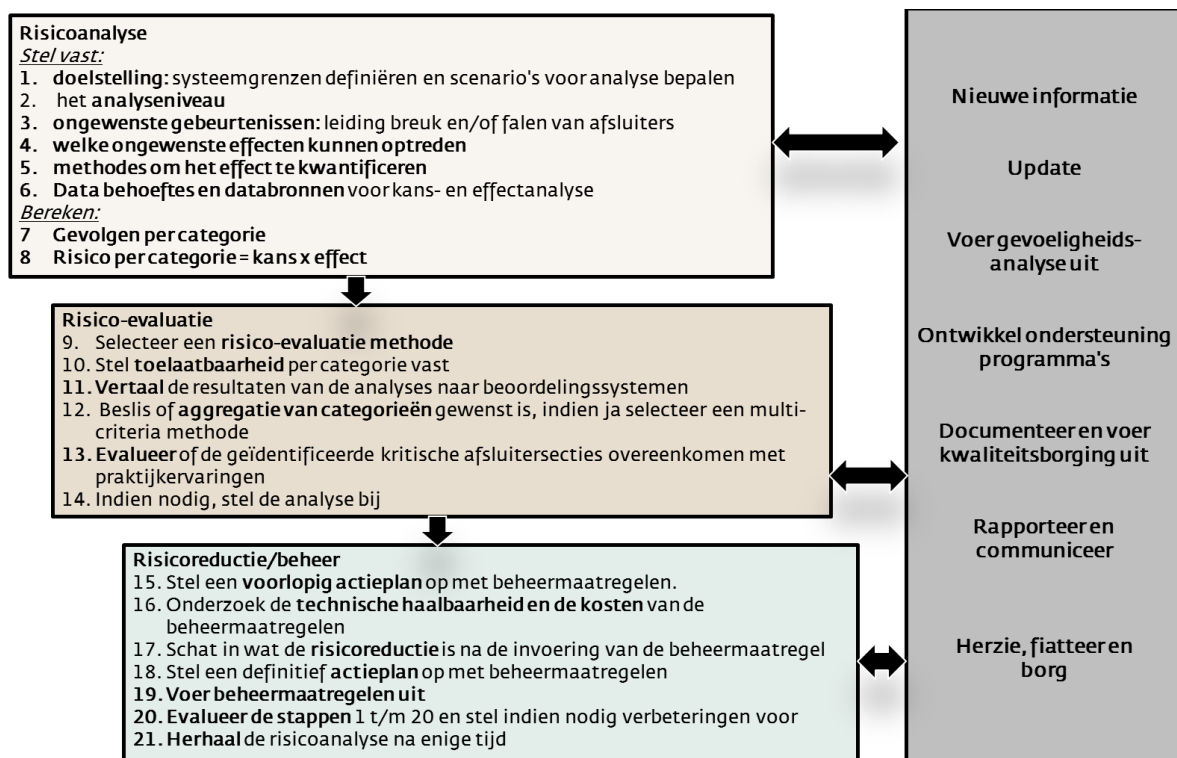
Risicoanalyse
Stel vast:
1. doelstelling: systeemgrenzen definiëren en scenario's voor analyse bepalen
2. het analyseniveau
3. ongewenste gebeurtenissen: leiding breuk en/of falen van afsluiters
4. welke ongewenste effecten kunnen optreden
5. methodes om het effect te kwantificeren
6. Data behoeftes en databronnen voor kans- en effectanalyse
Bereken:
7 Gevolgen per categorie
8 Risico per categorie = kans x effect

Risico-evaluatie
9. Selecteer een risico-evaluatie methode
10. Stel toelaatbaarheid per categorie vast
11. Vertaal de resultaten van de analyses naar beoordelingssystemen
12. Beslis of aggregatie van categorieën gewenst is, indien ja selecteer een multicriteria methode
13. Evalueer of de geïdentificeerde kritische afsluitersecties overeenkomen met praktijkervaringen
14. Indien nodig, stel de analyse bij

Risicoreductie/beheer
15. Stel een voorlopig actieplan op met beheermaatregelen.
16. Onderzoek de technische haalbaarheid en de kosten van de beheermaatregelen
17. Schat in wat de risicoreductie is na de invoering van de beheermaatregel
18. Stel een definitief actieplan op met beheermaatregelen
19. Voer beheermaatregelen uit
20. Evalueer de stappen 1 t/m 20 en stel indien nodig verbeteringen voor
21. Herhaal de risicoanalyse na enige tijd

Nieuwe informatie

Update

Voer gevoeligheidsanalyse uit

Ontwikkel ondersteuning programma's

Documenteer en voer kwaliteitsborging uit

Rapporteer en communiceer

Herzie, fiatteer en borg